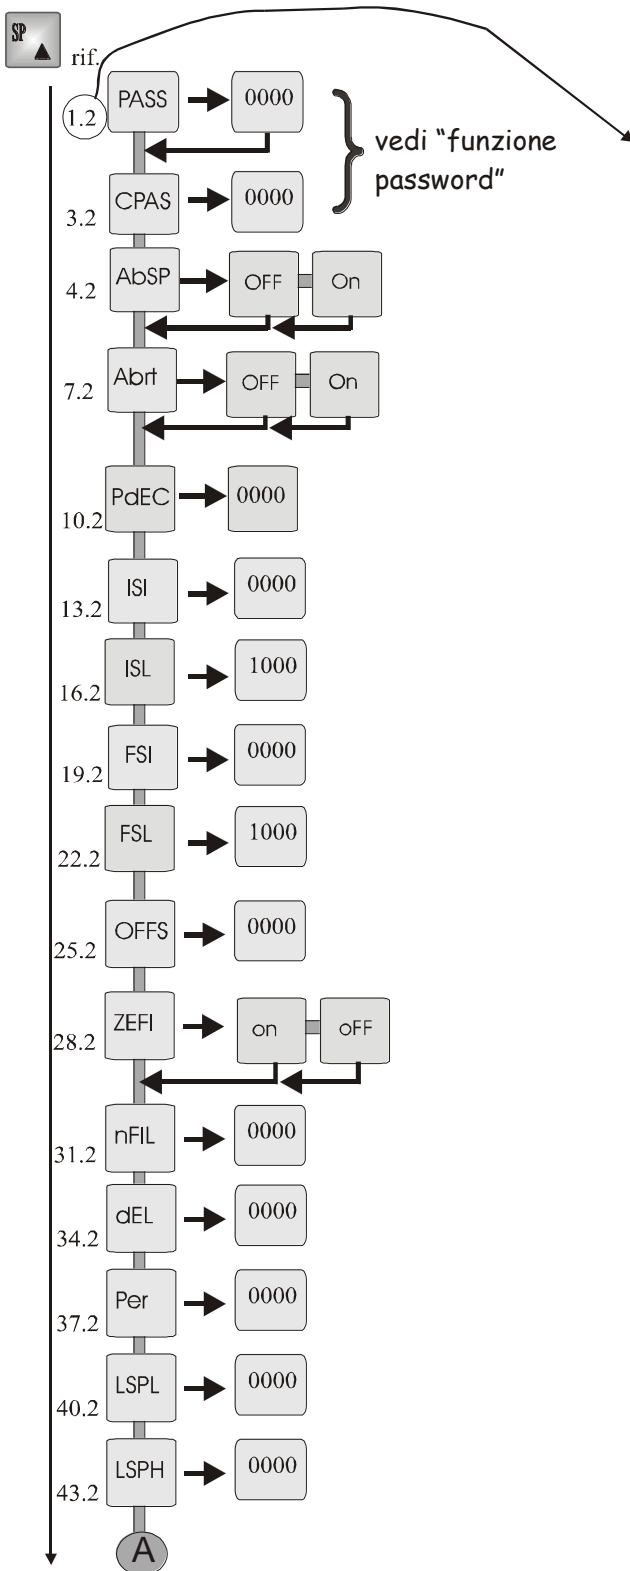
SP ▲ rif.

1.2 PASS 0000

vedi "funzione password"

3.2 CPAS 0000

4.2 AbSP OFF On

7.2 Abrt OFF On

10.2 PdEC 0000

13.2 ISI 0000

16.2 ISL 1000

19.2 FSI 0000

22.2 FSL 1000

25.2 OFFS 0000

28.2 ZEFI on oFF

31.2 nFIL 0000

34.2 dEL 0000

37.2 Per 0000

40.2 LSPL 0000

43.2 LSPH 0000

A